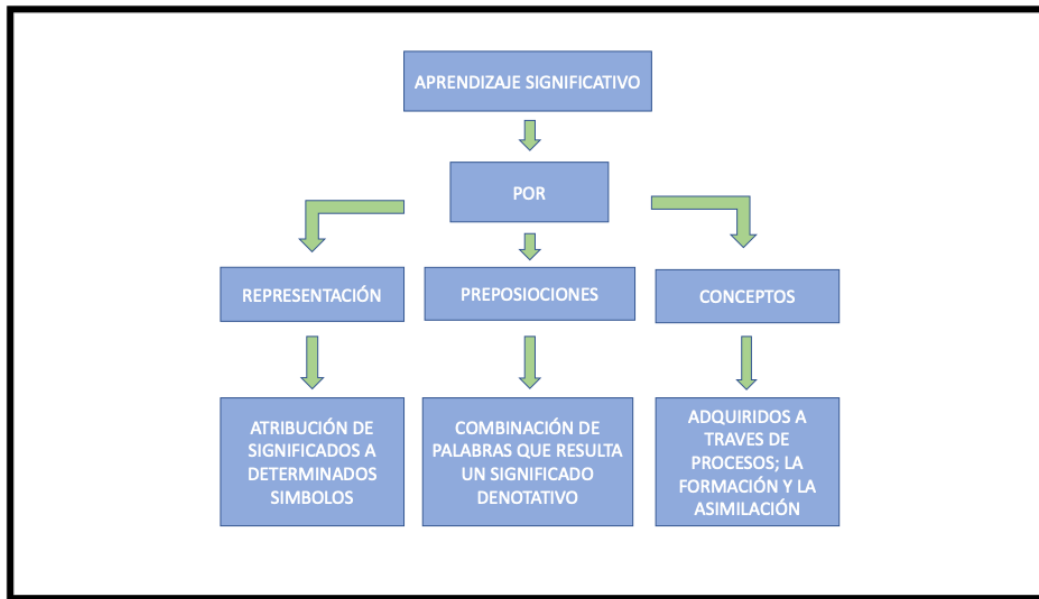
APRENDIZAJE SIGNIFICATIVO

POR

REPRESENTACIÓN

PREPOSIOCIONES

CONCEPTOS

ATRIBUCIÓN DE SIGNIFICADOS A DETERMINADOS SIMBOLOS

COMBINACIÓN DE PALABRAS QUE RESULTA UN SIGNIFICADO DENOTATIVO

ADQUIRIDOS A TRAVES DE PROCESOS; LA FORMACIÓN Y LA ASIMILACIÓN